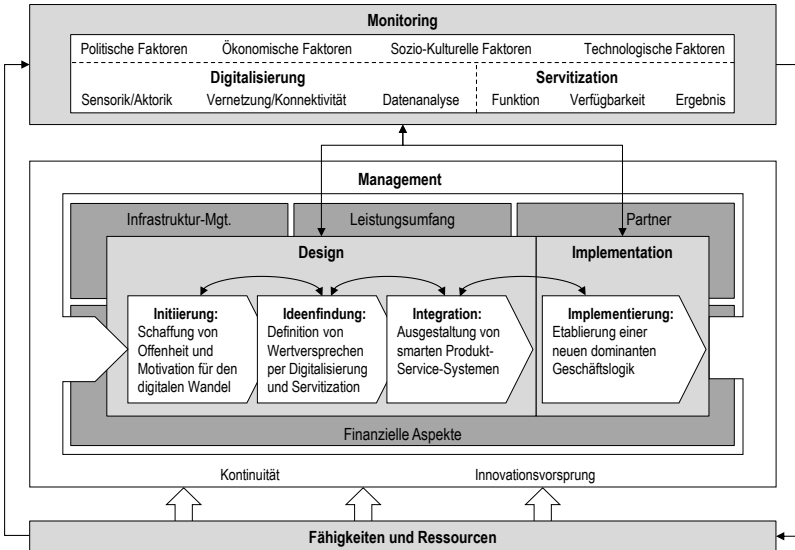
Monitoring

Politische Faktoren Ökonomische Faktoren Sozio-Kulturelle Faktoren Technologische Faktoren

Digitalisierung
Sensorik/Aktorik Vernetzung/Konnektivität Datenanalyse

Servitization
Funktion Verfügbarkeit Ergebnis

Management

Infrastruktur-Mgt. Leistungsumfang Partner

Design

Implementation

Initiierung:
Schaffung von Offenheit und Motivation für den digitalen Wandel

Ideenfindung:
Definition von Wertversprechen per Digitalisierung und Servitization

Integration:
Ausgestaltung von smarten Produkt-Service-Systemen

Implementierung:
Etablierung einer neuen dominanten Geschäftslogik

Finanzielle Aspekte

Kontinuität Innovationsvorsprung

Fähigkeiten und Ressourcen